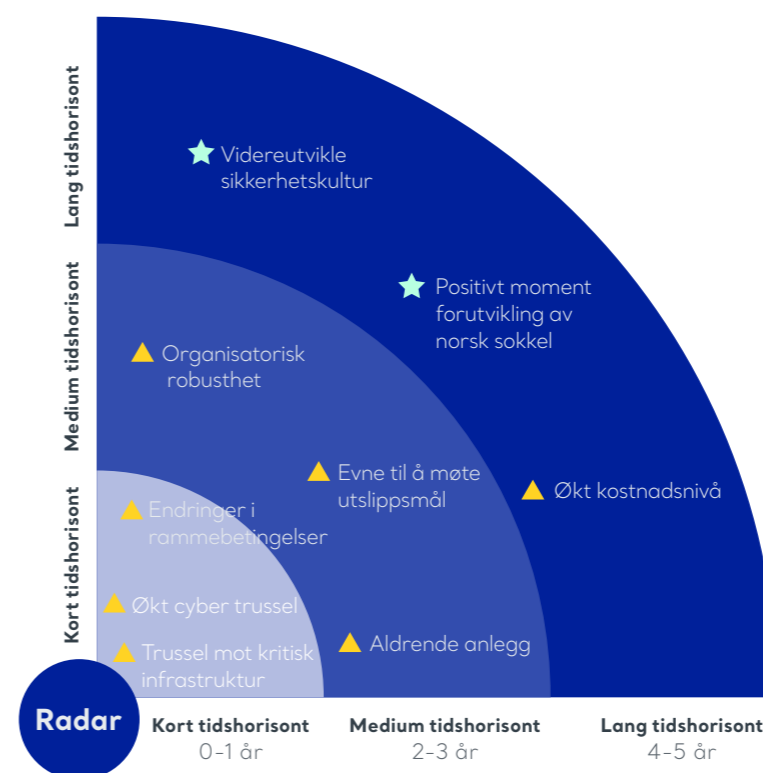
Lang tidshorisont

Medium tidshorisont

Kort tidshorisont

Videreutvikle sikkerhetskultur

Positivt moment forutvikling av norsk sokkel

Organisatorisk robusthet

Evne til å møte utslippsmål

Økt kostnadsnivå

Endringer i rammebetingelser

Økt cyber trussel

Trussel mot kritisk infrastruktur

Aldrende anlegg

Radar

Kort tidshorisont
0–1 år

Medium tidshorisont
2–3 år

Lang tidshorisont
4–5 år